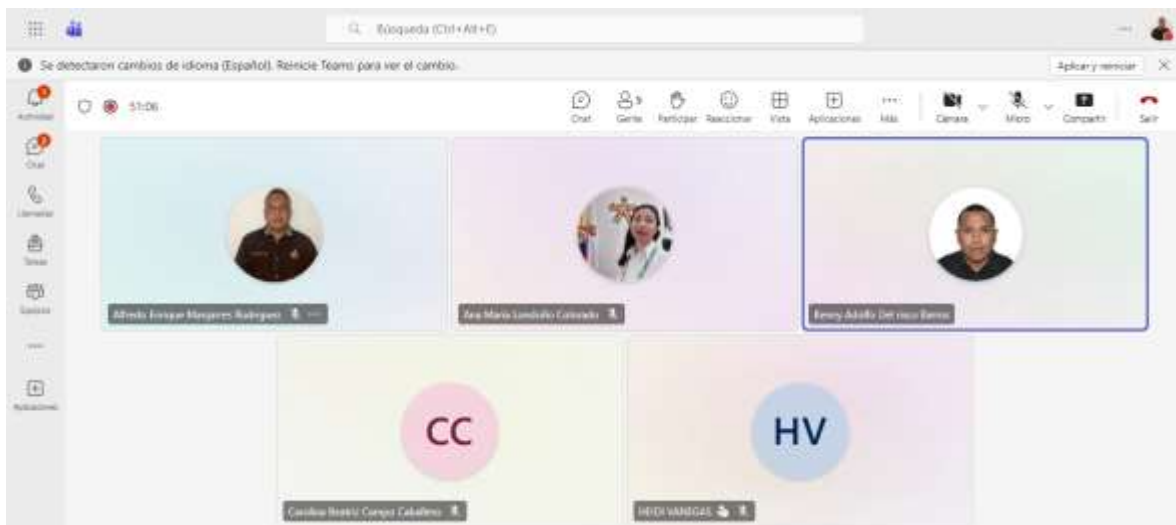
Búsqueda (Ctrl+Alt+E)

Se detectaron cambios de idioma (Español). Reinicie Teams para ver el cambio.

Aplicar y reiniciar

Actividad

Chat

Llamadas

Tareas

Equipos

...

Aplicaciones

51:06

Chat

Gente

Participar

Reaccionar

Vista

Aplicaciones

Más

Cámara

Micro

Compartir

Salir

Alfredo Enrique Manjarres Rodriguez

Ana Maria Londoño Colorado

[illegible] Adolfo Del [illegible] Barrios

CC

HV

Carolina Beatriz Campo Caballero

HEIDI VANEGAS